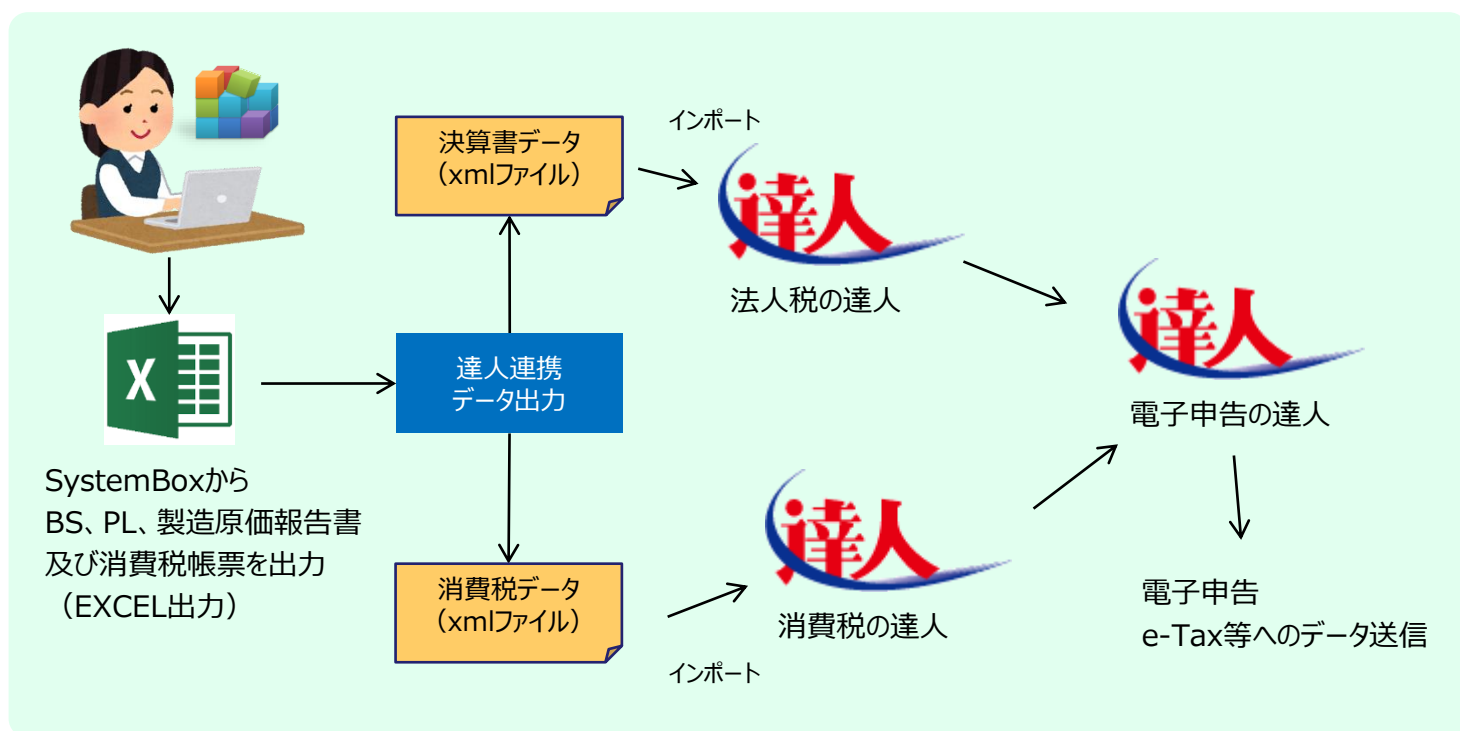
X

SystemBoxから
BS、PL、製造原価報告書
及び消費税帳票を出力
（EXCEL出力）

決算書データ
（xmlファイル）

達人連携
データ出力

消費税データ
（xmlファイル）

インポート

達人

法人税の達人

達人

消費税の達人

インポート

達人

電子申告の達人

電子申告
e-Tax等へのデータ送信